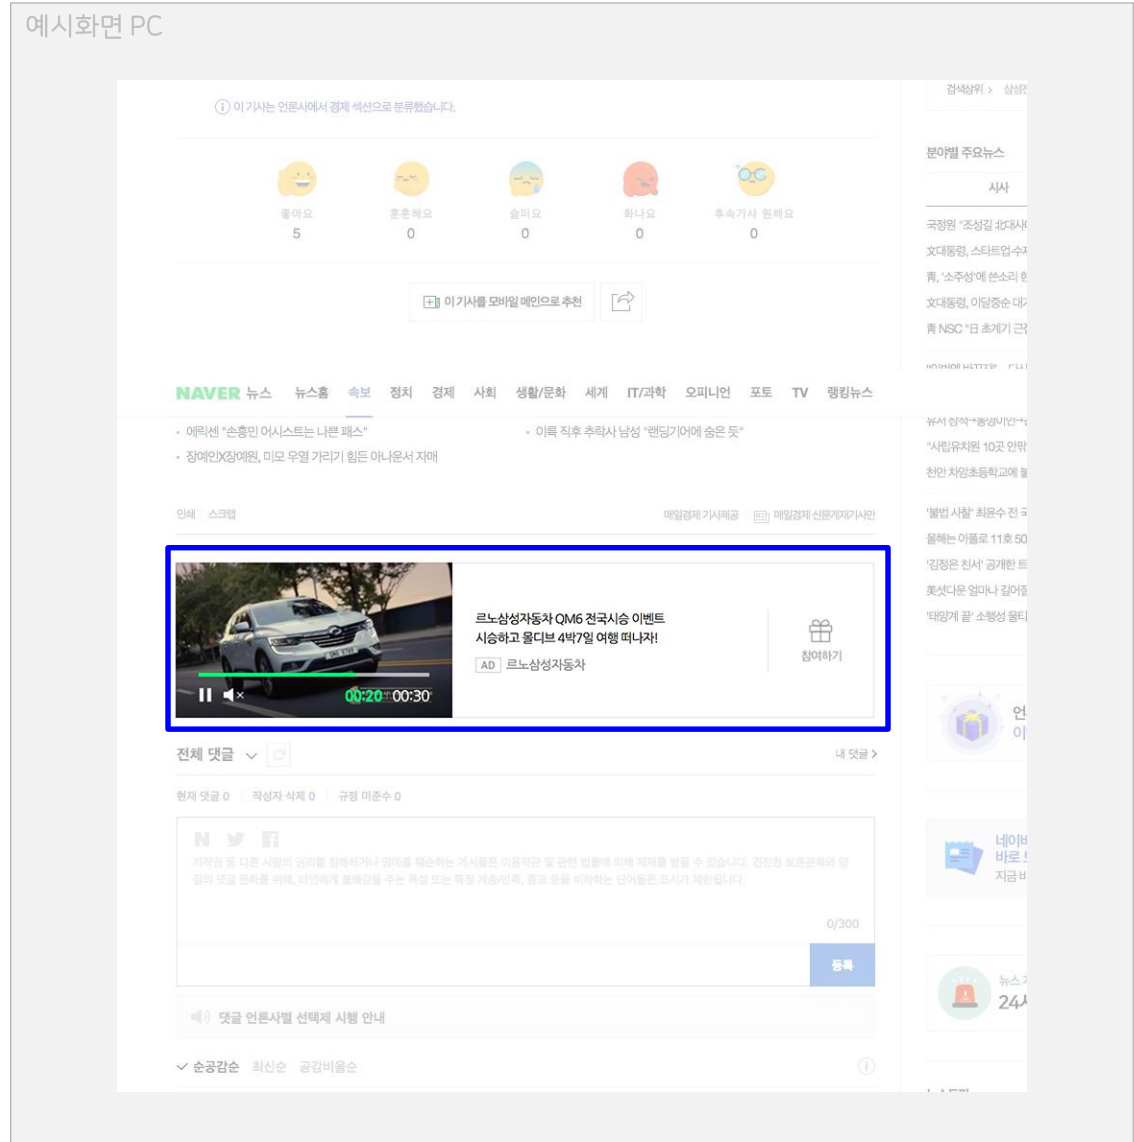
예시화면 PC

ⓘ 이 기사는 언론사에서 경제 섹션으로 분류했습니다.

좋아요 5
훈훈해요 0
슬퍼요 0
화나요 0
후속기사 원해요 0

이 기사를 모바일 메인으로 추천

NAVER 뉴스 뉴스홈 속보 정치 경제 사회 생활/문화 세계 IT/과학 오피니언 포토 TV 랭킹뉴스

• 에릭센 "손흥민 어시스트는 나쁜 패스"
• 이륙 직후 추락사 남성 "랜딩기어에 숨은 듯"
• 장예인X장예원, 미모 우열 가리기 힘든 아나운서 자매

인쇄 스크랩
매일경제 기사제공 매일경제 신문게재기사만

00:20 00:30

르노삼성자동차 QM6 전국시승 이벤트
시승하고 몰디브 4박7일 여행 떠나자!
AD 르노삼성자동차

참여하기

전체 댓글
내 댓글 >
현재 댓글 0 작성자 삭제 0 규정 미준수 0

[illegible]

0/300
등록

댓글 언론사별 선택제 시행 안내

✓ 순공감순 최신순 공감비율순

검색상위 > 삼성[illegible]
분야별 주요뉴스
시사
국정원 "조성길 北대사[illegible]
文대통령, 스타트업수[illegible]
靑, '소주성'에 쓴소리 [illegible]
文대통령, 이달중순 대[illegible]
靑 NSC "日 초계기 근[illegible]
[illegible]
"사립유치원 10곳 인락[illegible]
천안 차암초등학교에 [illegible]
'불법 사찰' 최윤수 전 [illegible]
울해는 아폴로 11호 50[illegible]
'김정은 친서' 공개한 트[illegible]
美셧다운 얼마나 길어질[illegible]
'태양게 끝' 소행성 울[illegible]
언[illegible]
이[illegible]
네이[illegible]
바로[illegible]
지금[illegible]
뉴스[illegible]
24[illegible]